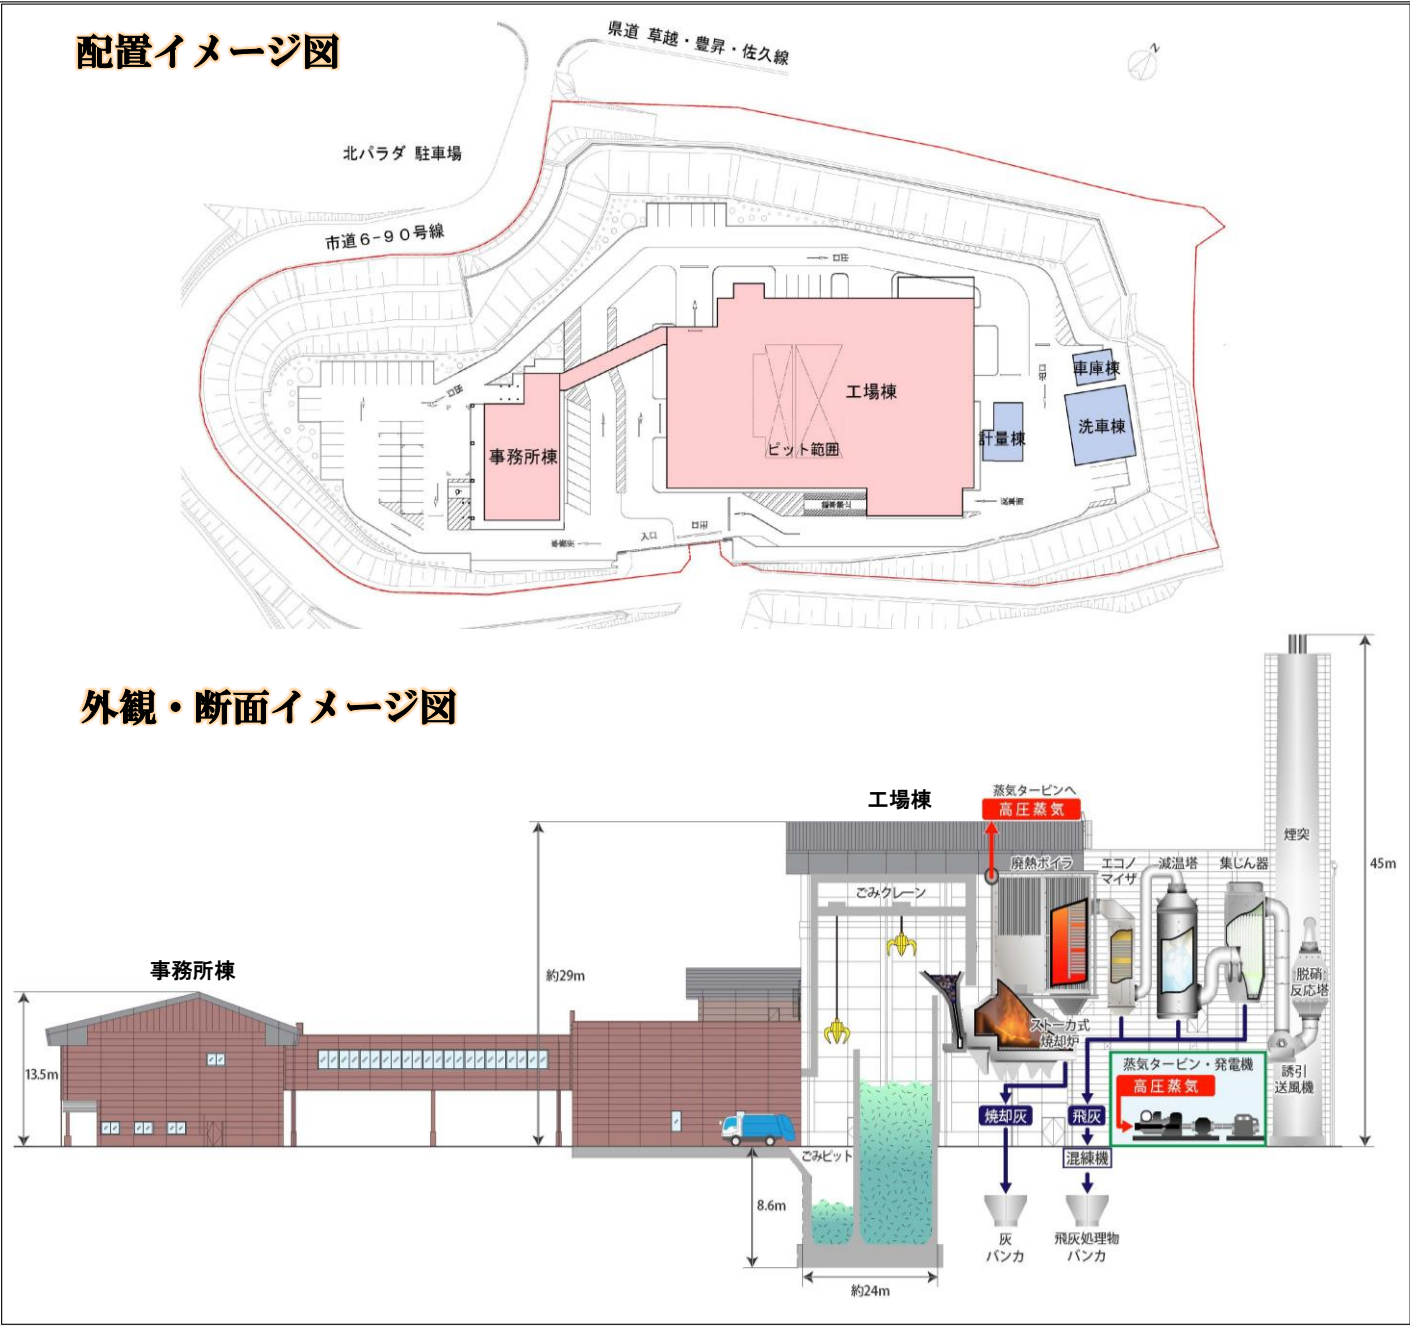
配置イメージ図

県道 草越・豊昇・佐久線

北パラダ 駐車場

市道6-90号線

出口

出口

車庫棟

工場棟

洗車棟

計量棟

事務所棟

ピット範囲

入口

出口

外観・断面イメージ図

工場棟

蒸気タービンへ

高圧蒸気

煙突

45m

廃熱ボイラ

エコノマイザ

減温塔

集じん器

ごみクレーン

約29m

事務所棟

脱硝反応塔

13.5m

ストーカ式焼却炉

蒸気タービン・発電機

高圧蒸気

誘引送風機

焼却灰

飛灰

ごみピット

混練機

8.6m

灰バンカ

飛灰処理物バンカ

約24m